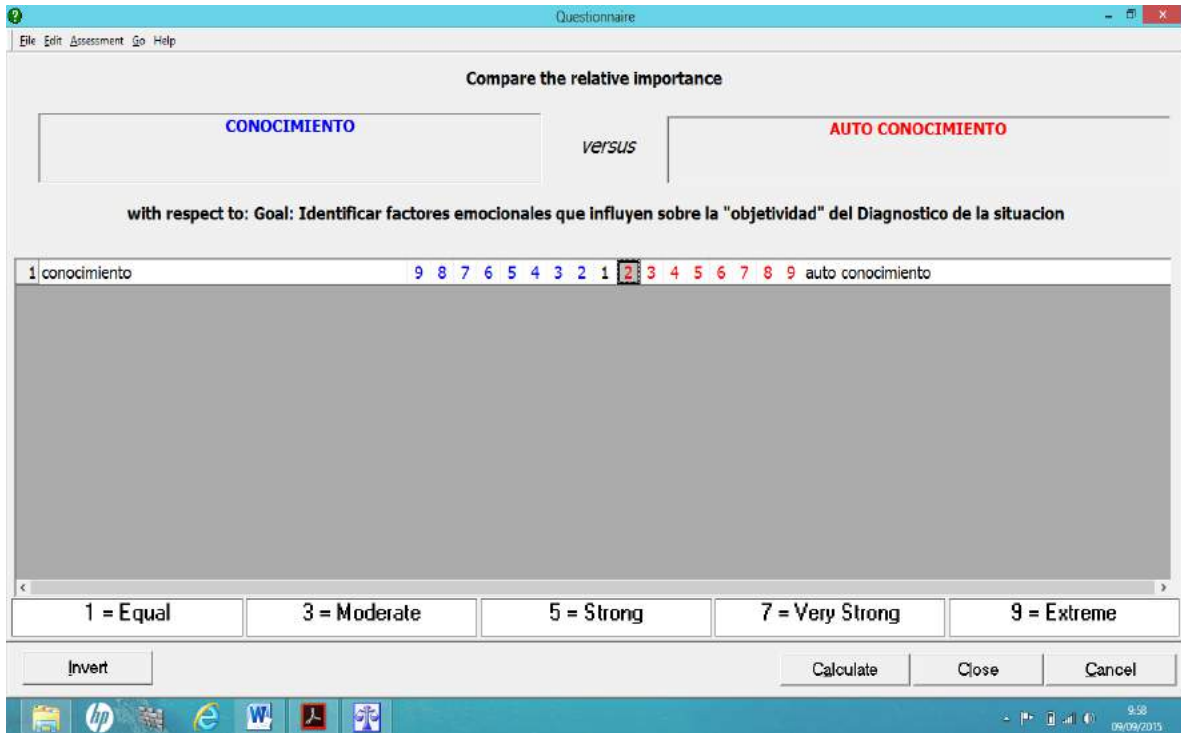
Questionnaire

File Edit Assessment Go Help

Compare the relative importance

CONOCIMIENTO

versus

AUTO CONOCIMIENTO

with respect to: Goal: Identificar factores emocionales que influyen sobre la "objetividad" del Diagnostico de la situacion

| 1 | conocimiento | 9 | 8 | 7 | 6 | 5 | 4 | 3 | 2 | 1 | 2 | 3 | 4 | 5 | 6 | 7 | 8 | 9 | auto conocimiento |
|---|---|---|---|---|---|---|---|---|---|---|---|---|---|---|---|---|---|---|---|

| 1 = Equal | 3 = Moderate | 5 = Strong | 7 = Very Strong | 9 = Extreme |
|---|---|---|---|---|

Invert

Calculate

Close

Cancel

9:58
09/09/2015